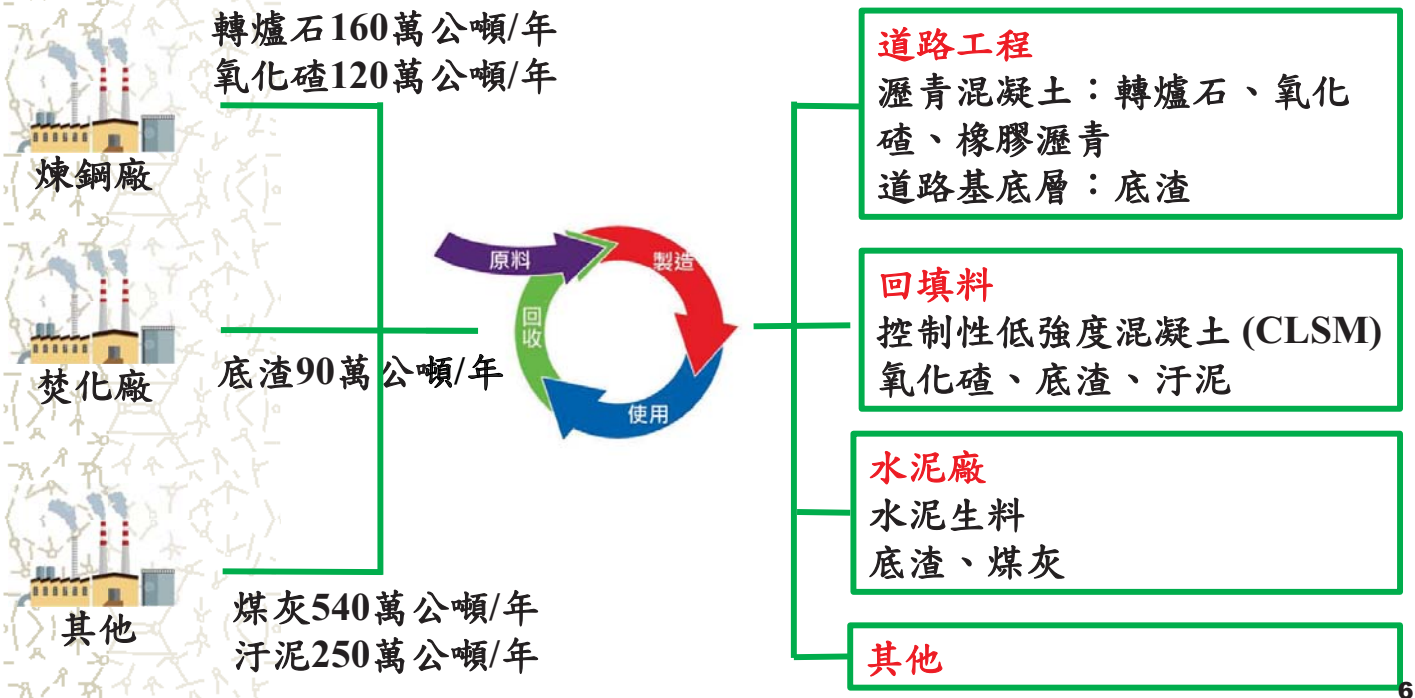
轉爐石160萬公噸/年
氧化碴120萬公噸/年

煉鋼廠

焚化廠

底渣90萬公噸/年

其他

煤灰540萬公噸/年
汙泥250萬公噸/年

原料
製造
使用
回收

道路工程
瀝青混凝土：轉爐石、氧化碴、橡膠瀝青
道路基底層：底渣

回填料
控制性低強度混凝土 (CLSM)
氧化碴、底渣、汙泥

水泥廠
水泥生料
底渣、煤灰

其他

6